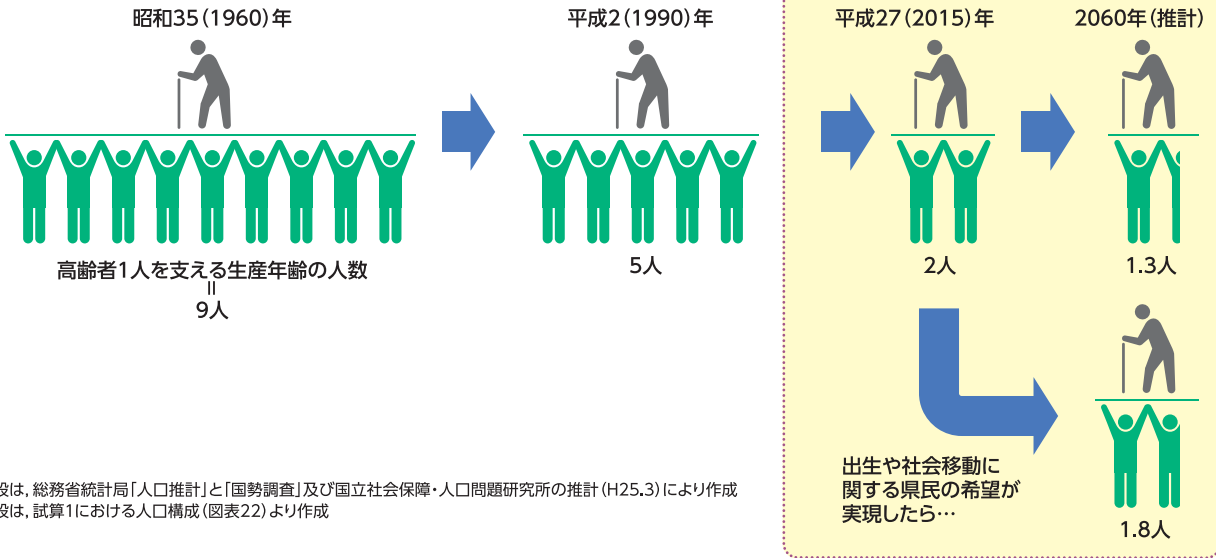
昭和35（1960）年

高齢者1人を支える生産年齢の人数
||
9人

平成2（1990）年

5人

平成27（2015）年

2人

2060年（推計）

1.3人

出生や社会移動に関する県民の希望が実現したら…

1.8人

段は，総務省統計局「人口推計」と「国勢調査」及び国立社会保障・人口問題研究所の推計（H25.3）により作成
段は，試算1における人口構成（図表22）より作成